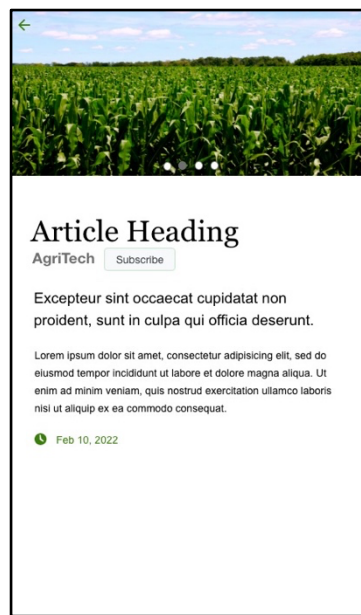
Article Heading
AgriTech Subscribe

Excepteur sint occaecat cupidatat non proident, sunt in culpa qui officia deserunt.

Lorem ipsum dolor sit amet, consectetur adipisicing elit, sed do eiusmod tempor incididunt ut labore et dolore magna aliqua. Ut enim ad minim veniam, quis nostrud exercitation ullamco laboris nisi ut aliquip ex ea commodo consequat.

Feb 10, 2022